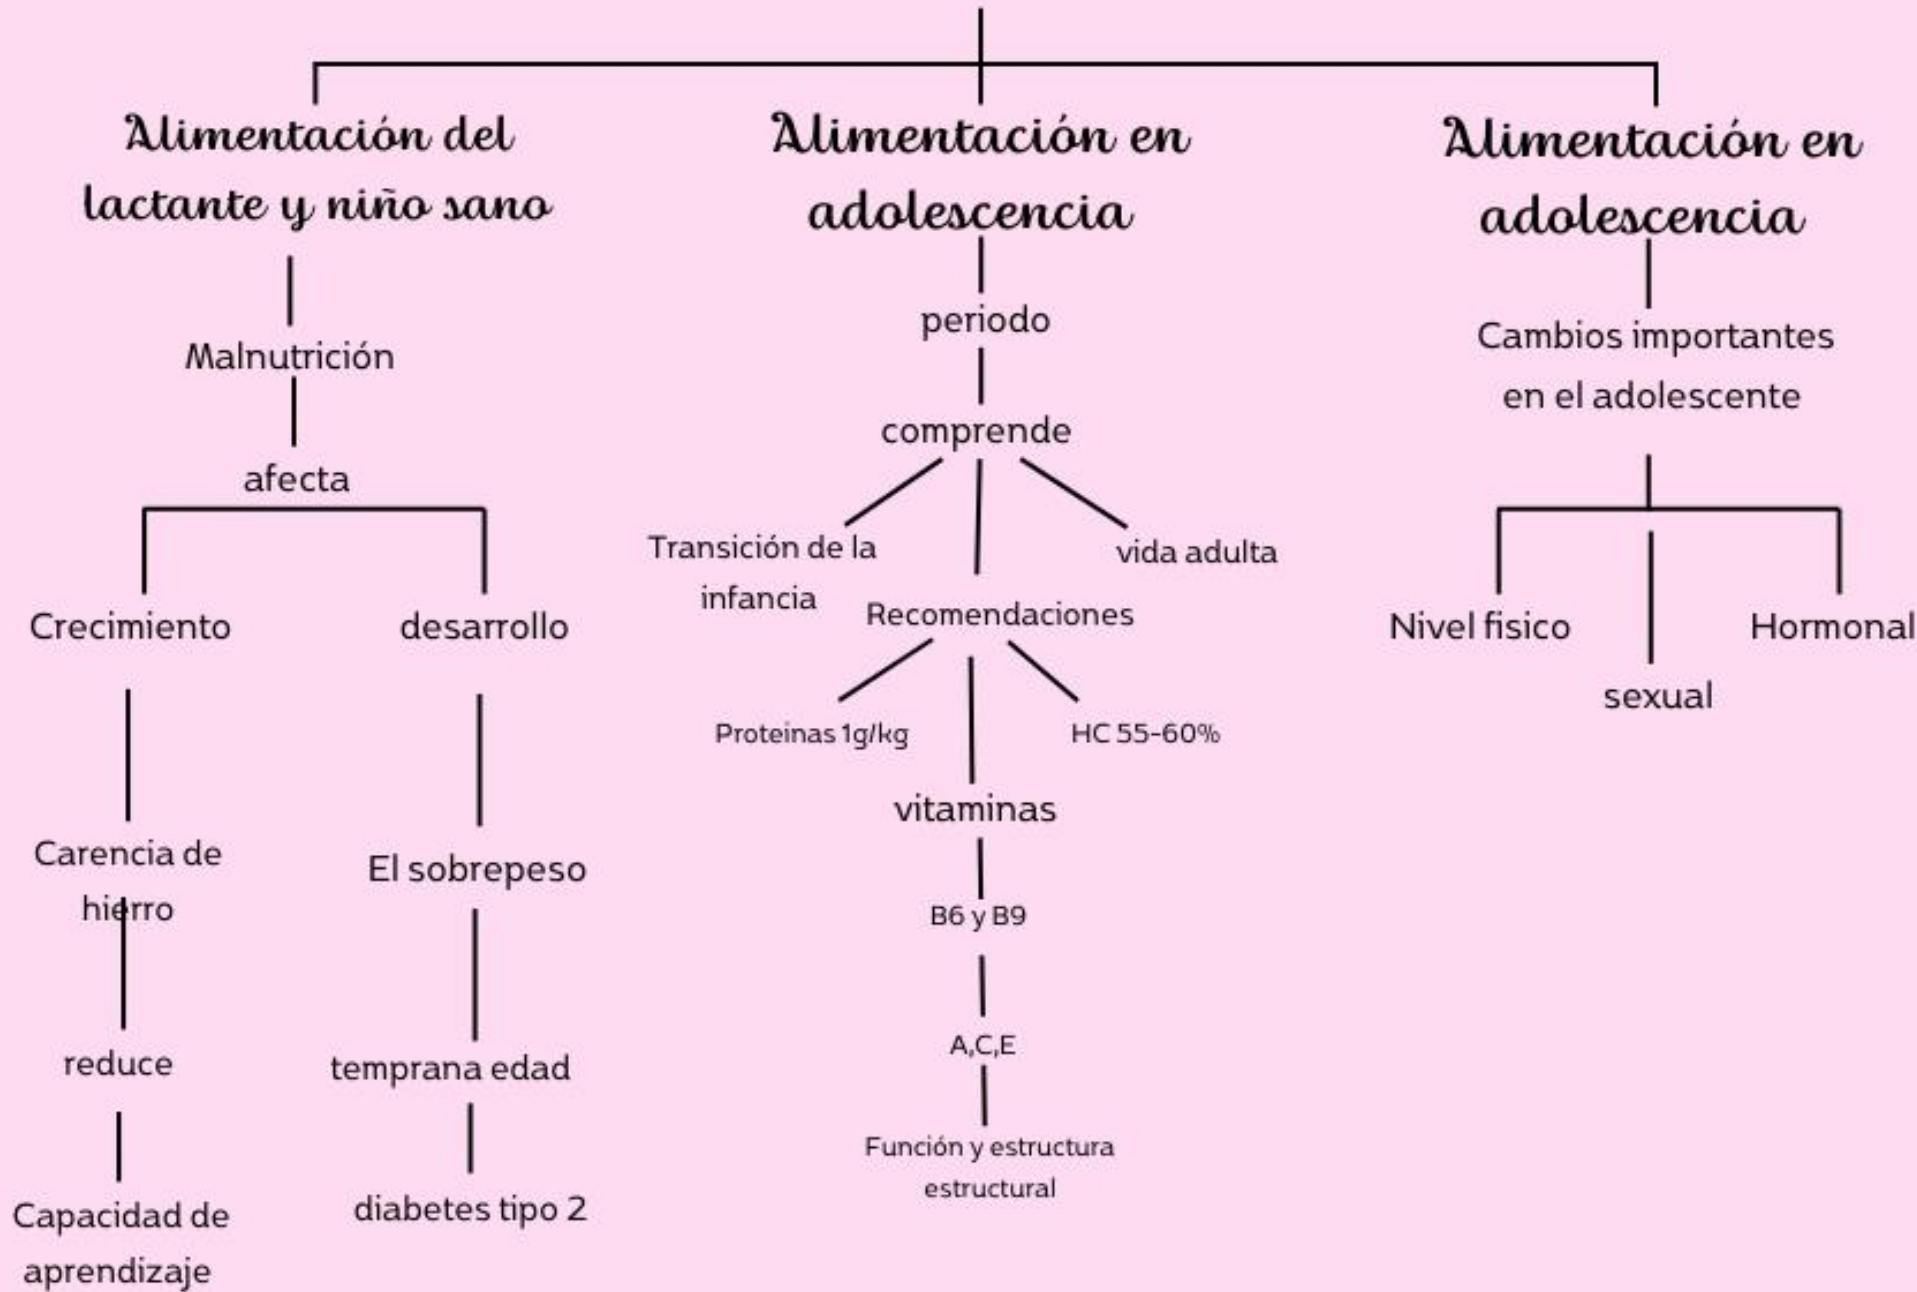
Alimentación del lactante y niño sano

Malnutrición

afecta

Crecimiento

Carencia de hierro

reduce

Capacidad de aprendizaje

desarrollo

El sobrepeso

temprana edad

diabetes tipo 2

Alimentación en adolescencia

periodo

comprende

Transición de la infancia

vida adulta

Recomendaciones

Proteinas 1g/kg

HC 55-60%

vitaminas

B6 y B9

A,C,E

Función y estructura estructural

Alimentación en adolescencia

Cambios importantes en el adolescente

Nivel fisico

sexual

Hormonal